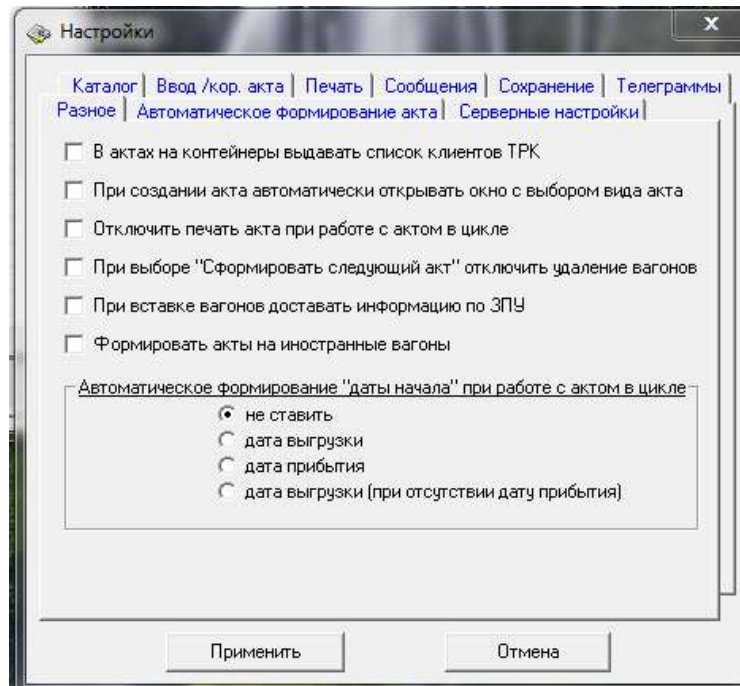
Настройки

x

Каталог | Ввод /кор. акта | Печать | Сообщения | Сохранение | Телеграммы

Разное | Автоматическое формирование акта | Серверные настройки

В актах на контейнеры выдавать список клиентов ТРК

При создании акта автоматически открывать окно с выбором вида акта

Отключить печать акта при работе с актом в цикле

При выборе "Сформировать следующий акт" отключить удаление вагонов

При вставке вагонов доставать информацию по ЗПУ

Формировать акты на иностранные вагоны

Автоматическое формирование "даты начала" при работе с актом в цикле

не ставить

дата выгрузки

дата прибытия

дата выгрузки (при отсутствии дату прибытия)

Применить

Отмена